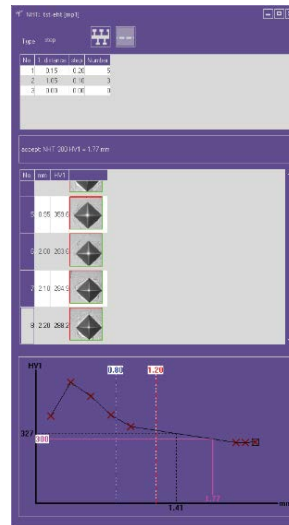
NHT: list.eht [mp1]

Type: step

| No | 1. distance | step | Number |
|---|---|---|---|
| 1 | 0.15 | 0.20 | 5 |
| 2 | 1.65 | 0.10 | 3 |
| 3 | 0.00 | 0.00 | 0 |

accept: NHT 300 HV1 = 1.77 mm

| No | mm | HV1 |
|---|---|---|
| 5 | 0.55 | 359.6 |
| 6 | 2.00 | 283.0 |
| 7 | 2.10 | 284.9 |
| 8 | 2.20 | 298.2 |

HV1

0.80

1.20

327

300

1.41

1.77

mm